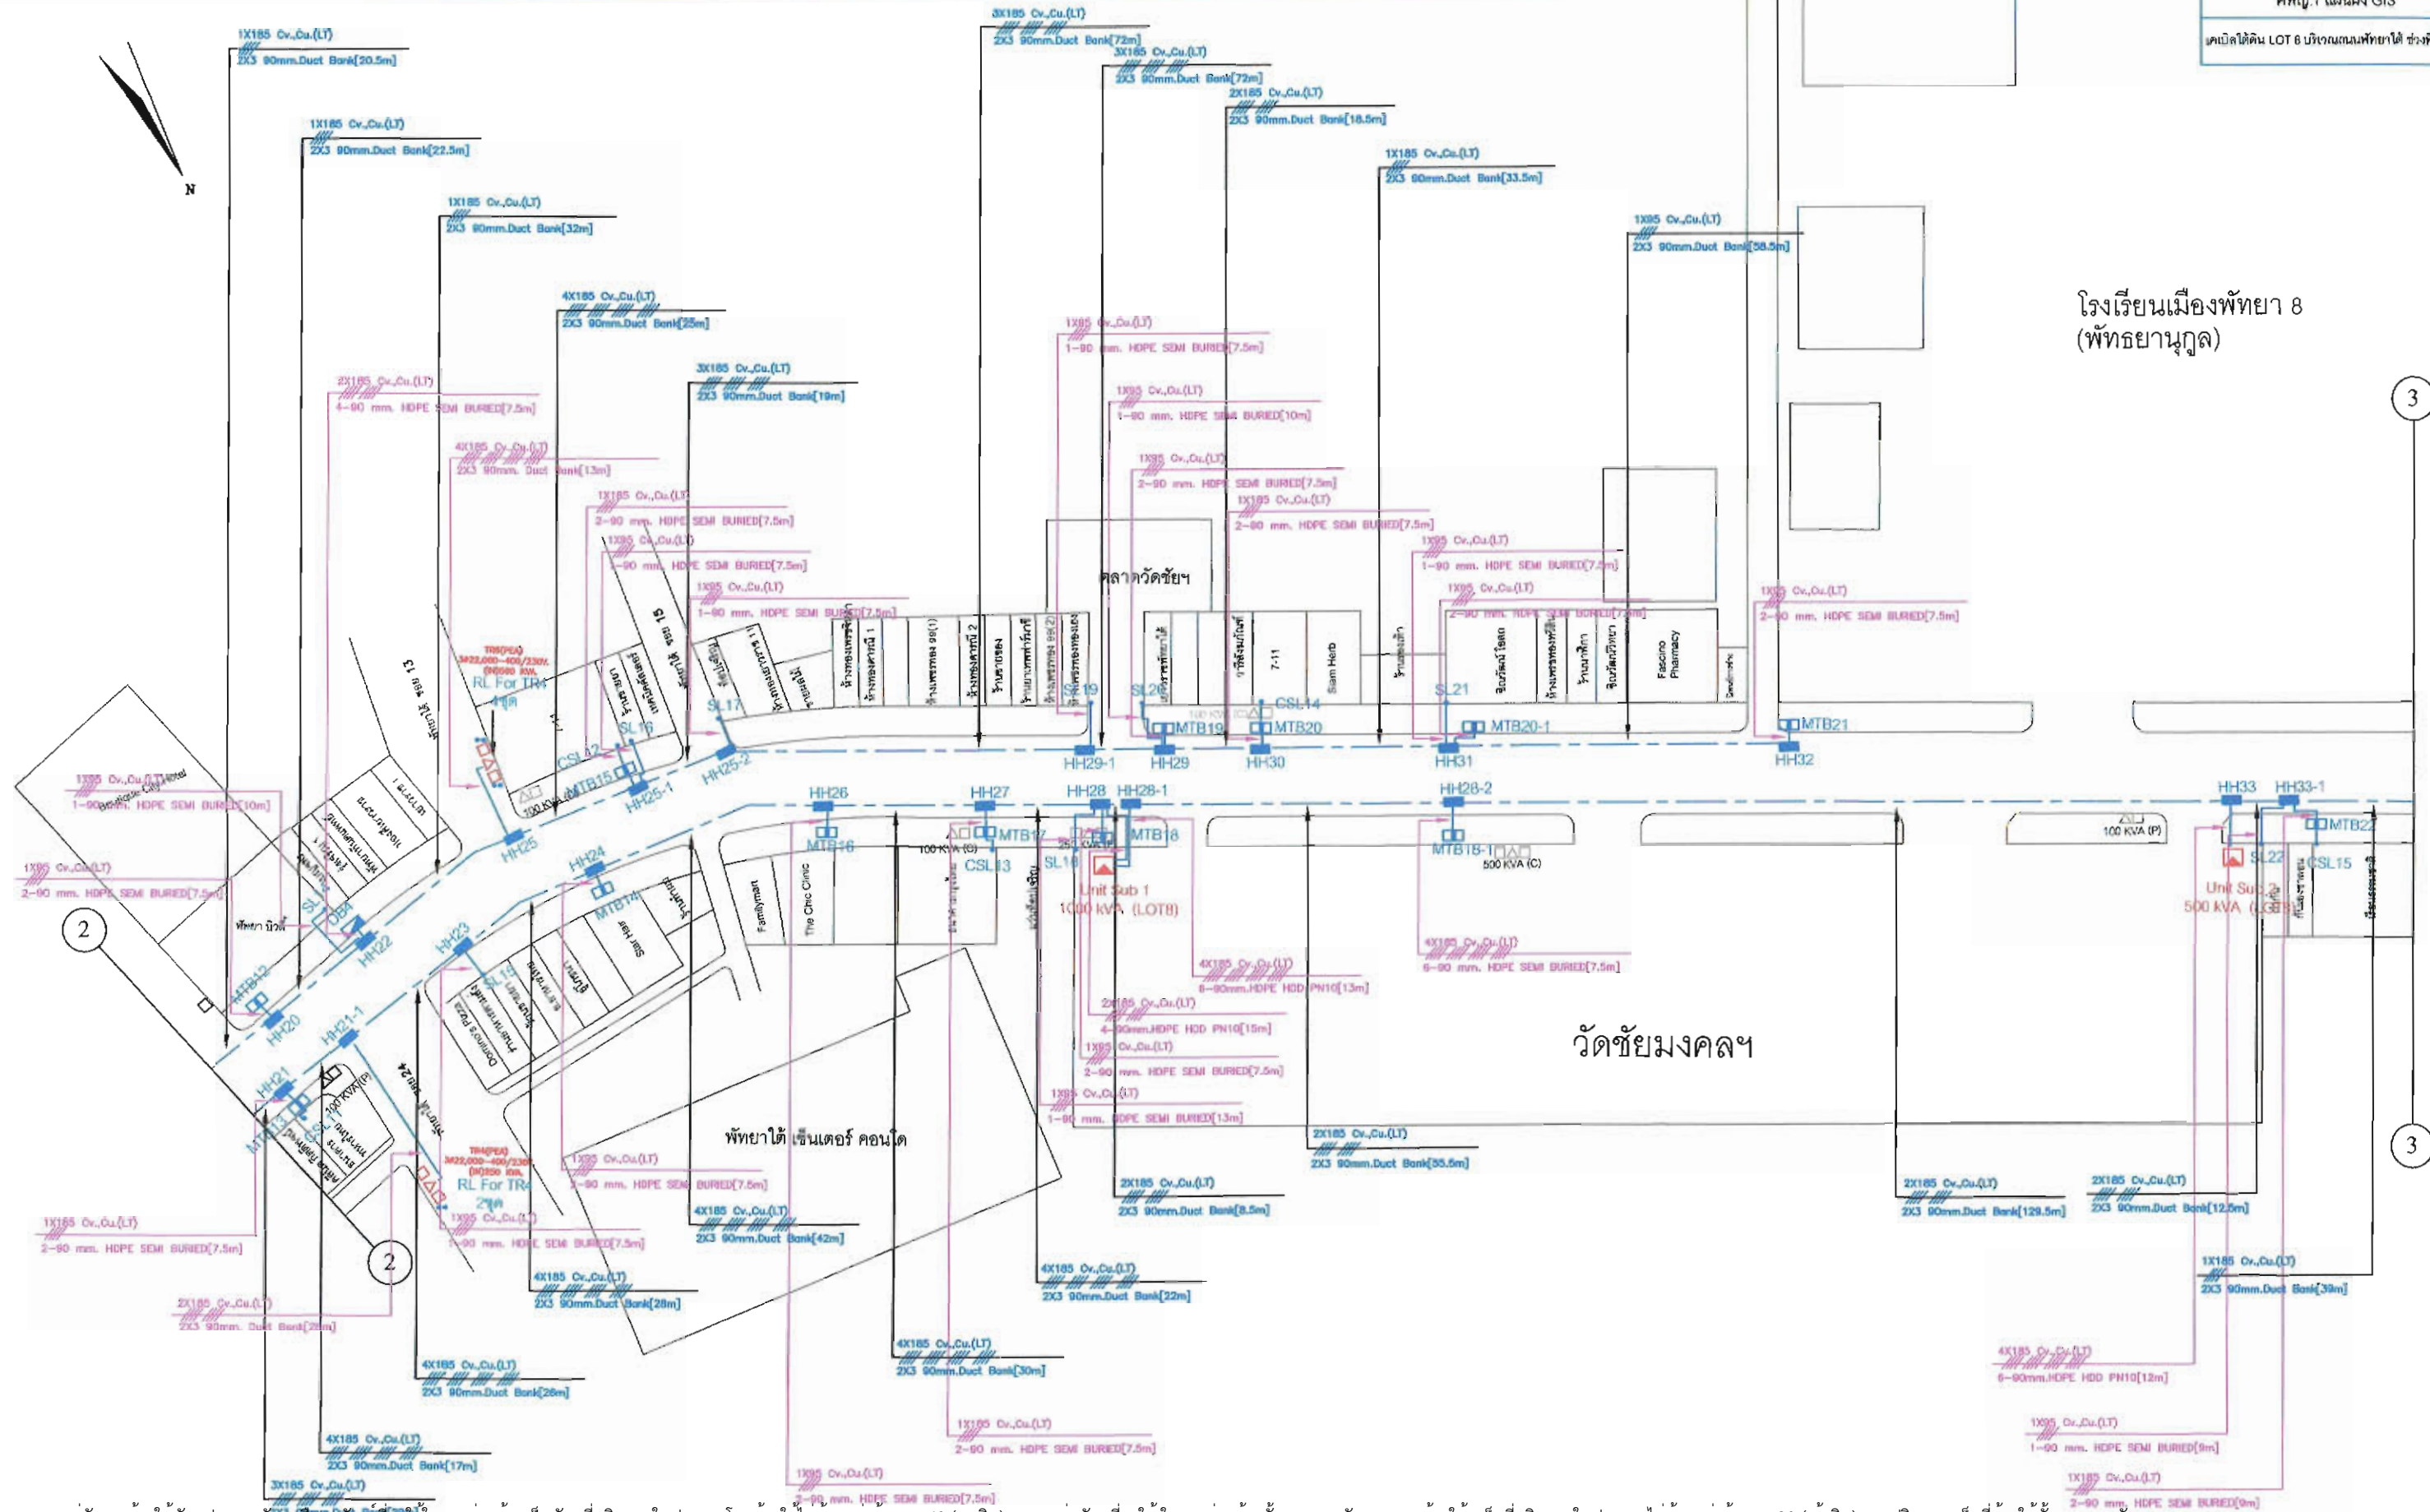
เคเบิลใต้ดิน LOT 6 บริเวณถนนพัทยาใต้ ช่วง

N

1X185 Cv.,Cu.(LT)
2X3 90mm.Duct Bank[20.5m]

1X185 Cv.,Cu.(LT)
2X3 90mm.Duct Bank[22.5m]

1X185 Cv.,Cu.(LT)
2X3 90mm.Duct Bank[32m]

4X185 Cv.,Cu.(LT)
2X3 90mm.Duct Bank[25m]

3X185 Cv.,Cu.(LT)
2X3 90mm.Duct Bank[19m]

3X185 Cv.,Cu.(LT)
2X3 90mm.Duct Bank[72m]

3X185 Cv.,Cu.(LT)
2X3 90mm.Duct Bank[72m]

2X185 Cv.,Cu.(LT)
2X3 90mm.Duct Bank[18.5m]

1X185 Cv.,Cu.(LT)
2X3 90mm.Duct Bank[33.5m]

1X95 Cv.,Cu.(LT)
2X3 90mm.Duct Bank[58.5m]

โรงเรียนเมืองพัทยา 8
(พัทธยานุกูล)

2X185 Cv.,Cu.(LT)
4-90 mm. HDPE SEMI BURIED[7.5m]

4X185 Cv.,Cu.(LT)
2X3 90mm. Duct Bank[13m]

1X185 Cv.,Cu.(LT)
2-90 mm. HDPE SEMI BURIED[7.5m]

1X95 Cv.,Cu.(LT)
1-90 mm. HDPE SEMI BURIED[7.5m]

1X95 Cv.,Cu.(LT)
1-90 mm. HDPE SEMI BURIED[7.5m]

1X95 Cv.,Cu.(LT)
1-90 mm. HDPE SEMI BURIED[7.5m]

1X95 Cv.,Cu.(LT)
1-90 mm. HDPE SEMI BURIED[10m]

1X95 Cv.,Cu.(LT)
2-90 mm. HDPE SEMI BURIED[7.5m]

1X185 Cv.,Cu.(LT)
2-90 mm. HDPE SEMI BURIED[7.5m]

1X95 Cv.,Cu.(LT)
1-90 mm. HDPE SEMI BURIED[7.5m]

1X95 Cv.,Cu.(LT)
2-90 mm. HDPE SEMI BURIED[7.5m]

1X95 Cv.,Cu.(LT)
2-90 mm. HDPE SEMI BURIED[7.5m]

ตลาดวัดชัยฯ

7-11

Siam Herb

Fascino Pharmacy

3

TR(PEA)
RL For TR4
4ชุด

SL17 SL16 CSL12 MTB15 HH25-1 HH25-2 HH25 SL19 SL20 MTB19 CSL14 MTB20 SL21 MTB20-1 MTB21
HH29-1 HH29 HH30 HH31 HH32

1X95 Cv.,Cu.(LT)
1-90 mm. HDPE SEMI BURIED[10m]

1X95 Cv.,Cu.(LT)
2-90 mm. HDPE SEMI BURIED[7.5m]

2

HH26 HH27 HH28 HH28-1 HH28-2 HH33 HH33-1
MTB16 MTB17 MTB18 MTB18-1 MTB22
100 KVA (C) CSL13 SL18
Unit Sub 1
1000 KVA (LOT8)
500 KVA (C)
100 KVA (P)
SL22 CSL15
Unit Sub 2
500 KVA (LOT8)

Familymart
The Chic Clinic
Star Mar

HH24 MTB14 HH23 HH22 DB4 MTB12 HH20 HH21-1 HH21 MTB13 SL15

พัทยา บิวตี้

4X185 Cv.,Cu.(LT)
8-90mm.HDPE HDD PN10[13m]

2X185 Cv.,Cu.(LT)
4-90mm.HDPE HDD PN10[15m]

1X95 Cv.,Cu.(LT)
2-90 mm. HDPE SEMI BURIED[7.5m]

1X95 Cv.,Cu.(LT)
1-90 mm. HDPE SEMI BURIED[13m]

4X185 Cv.,Cu.(LT)
6-90 mm. HDPE SEMI BURIED[7.5m]

วัดชัยมงคลฯ

100 KVA(P)

พัทยาใต้ เซ็นเตอร์ คอนโด

TR(PEA)
RL For TR4
2ชุด

1X95 Cv.,Cu.(LT)
2-90 mm. HDPE SEMI BURIED[7.5m]

1X95 Cv.,Cu.(LT)
2-90 mm. HDPE SEMI BURIED[7.5m]

1X185 Cv.,Cu.(LT)
2-90 mm. HDPE SEMI BURIED[7.5m]

2X185 Cv.,Cu.(LT)
2X3 90mm. Duct Bank[28m]

4X185 Cv.,Cu.(LT)
2X3 90mm.Duct Bank[42m]

4X185 Cv.,Cu.(LT)
2X3 90mm.Duct Bank[28m]

4X185 Cv.,Cu.(LT)
2X3 90mm.Duct Bank[28m]

4X185 Cv.,Cu.(LT)
2X3 90mm.Duct Bank[17m]

3X185 Cv.,Cu.(LT)

4X185 Cv.,Cu.(LT)
2X3 90mm.Duct Bank[30m]

4X185 Cv.,Cu.(LT)
2X3 90mm.Duct Bank[22m]

2X185 Cv.,Cu.(LT)
2X3 90mm.Duct Bank[8.5m]

2X185 Cv.,Cu.(LT)
2X3 90mm.Duct Bank[55.5m]

1X185 Cv.,Cu.(LT)
2-90 mm. HDPE SEMI BURIED[7.5m]

1X95 Cv.,Cu.(LT)
2-90 mm. HDPE SEMI BURIED[7.5m]

2X185 Cv.,Cu.(LT)
2X3 90mm.Duct Bank[129.5m]

2X185 Cv.,Cu.(LT)
2X3 90mm.Duct Bank[12.5m]

1X185 Cv.,Cu.(LT)
2X3 90mm.Duct Bank[39m]

4X185 Cv.,Cu.(LT)
6-90mm.HDPE HDD PN10[12m]

1X95 Cv.,Cu.(LT)
1-90 mm. HDPE SEMI BURIED[9m]

1X185 Cv.,Cu.(LT)
2-90 mm. HDPE SEMI BURIED[9m]